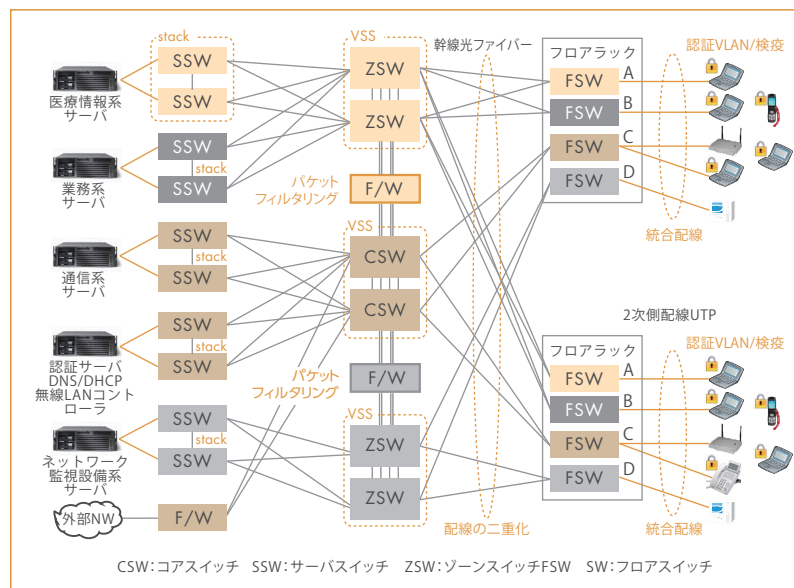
stack
SSW
SSW
医療情報系サーバ
SSW
stack
SSW
業務系サーバ
SSW
stack
SSW
通信系サーバ
SSW
stack
SSW
認証サーバ
DNS/DHCP
無線LANコントローラ
SSW
stack
SSW
ネットワーク監視設備系サーバ
外部NW
F/W
VSS
ZSW
ZSW
パケットフィルタリング
F/W
VSS
CSW
CSW
F/W
パケットフィルタリング
VSS
ZSW
ZSW
幹線光ファイバー
配線の二重化
フロアラック
FSW A
FSW B
FSW C
FSW D
認証VLAN/検疫
統合配線
2次側配線UTP
フロアラック
FSW A
FSW B
FSW C
FSW D
認証VLAN/検疫
統合配線
CSW：コアスイッチ　SSW：サーバスイッチ　ZSW：ゾーンスイッチFSW　SW：フロアスイッチ